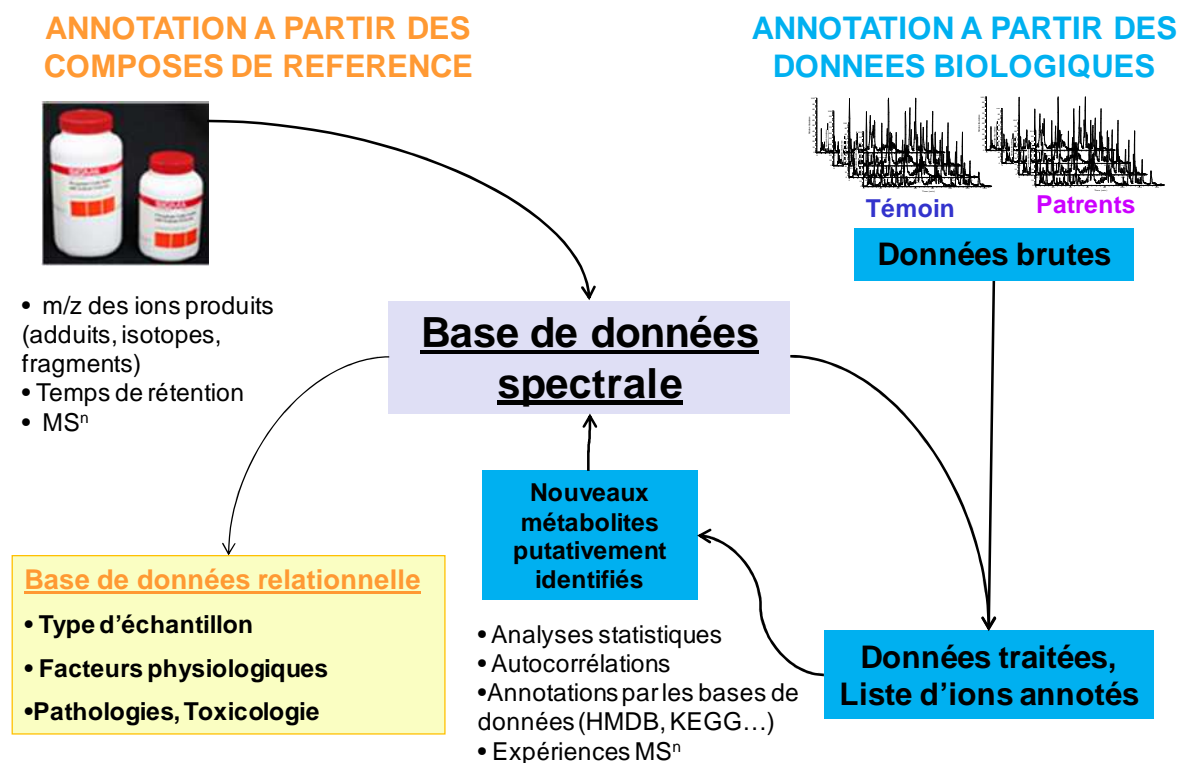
ANNOTATION A PARTIR DES COMPOSES DE REFERENCE

ANNOTATION A PARTIR DES DONNEES BIOLOGIQUES

Témoin

Patrents

Données brutes

• m/z des ions produits (adduits, isotopes, fragments)
• Temps de rétention
• MS$^n$

Base de données spectrale

Nouveaux métabolites putativement identifiés

Base de données relationnelle
• Type d'échantillon
• Facteurs physiologiques
•Pathologies, Toxicologie

• Analyses statistiques
• Autocorrélations
•Annotations par les bases de données (HMDB, KEGG…)
• Expériences MS$^n$

Données traitées, Liste d'ions annotés